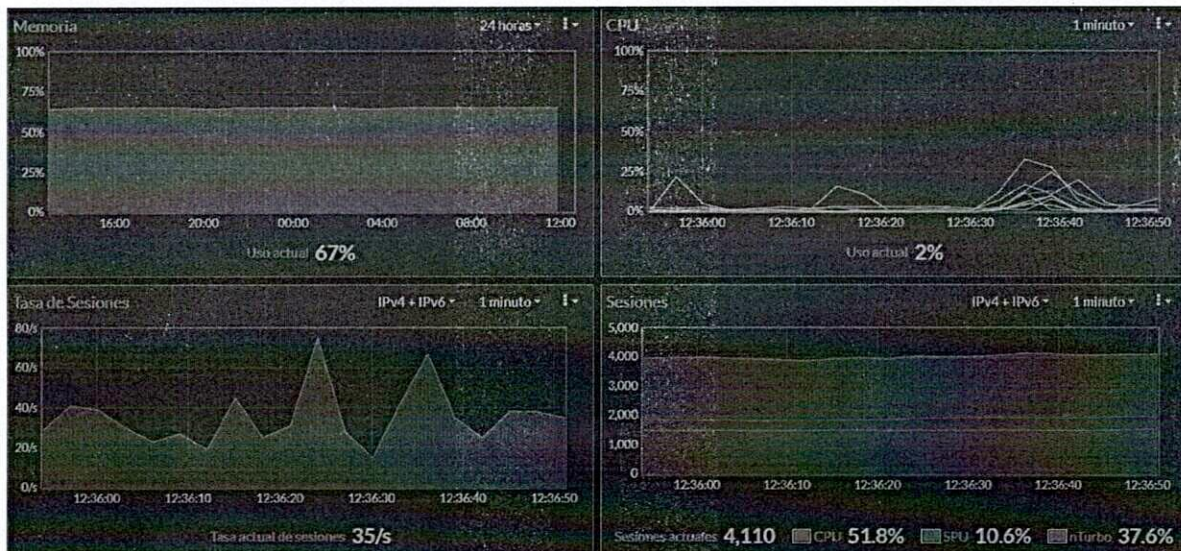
Memoria
24 horas ▾
100%
75%
50%
25%
0%
16:00 20:00 00:00 04:00 08:00 12:00
Uso actual 67%

CPU
1 minuto ▾
100%
75%
50%
25%
0%
12:36:00 12:36:10 12:36:20 12:36:30 12:36:40 12:36:50
Uso actual 2%

Tasa de Sesiones
IPv4 + IPv6 ▾ 1 minuto ▾
80/s
60/s
40/s
20/s
0/s
12:36:00 12:36:10 12:36:20 12:36:30 12:36:40 12:36:50
Tasa actual de sesiones 35/s

Sesiones
IPv4 + IPv6 ▾ 1 minuto ▾
5,000
4,000
3,000
2,000
1,000
0
12:36:00 12:36:10 12:36:20 12:36:30 12:36:40 12:36:50
Sesiones actuales 4,110 CPU 51.8% SPU 10.6% nTurbo 37.6%